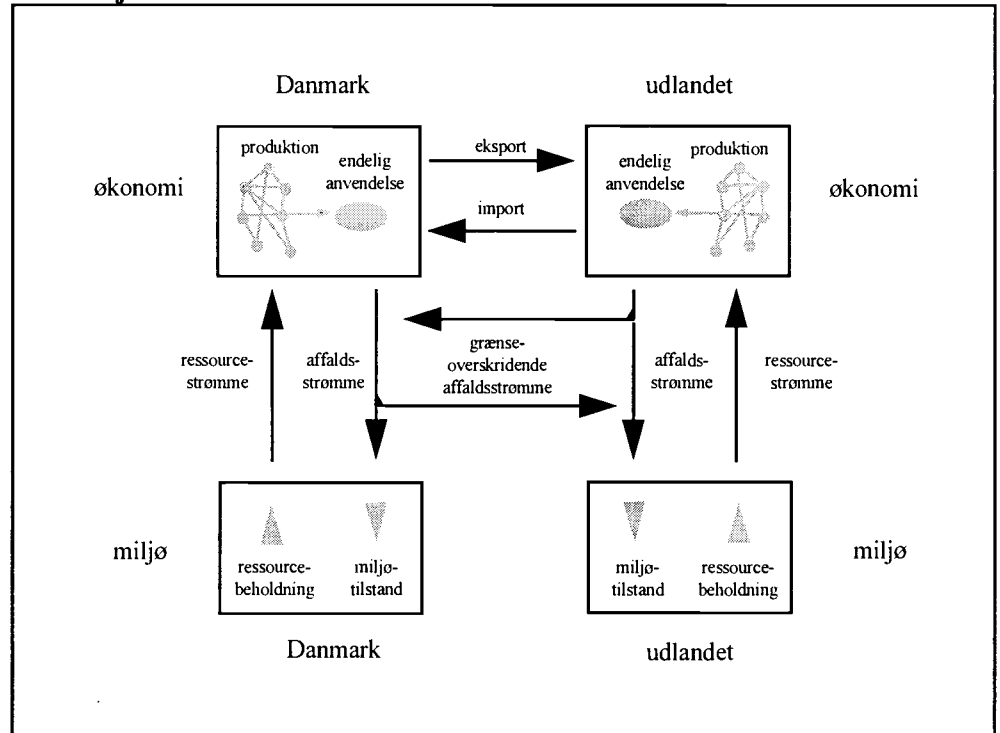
Danmark

udlandet

produktion

endelig anvendelse

eksport

endelig anvendelse

produktion

økonomi

import

økonomi

ressource-strømme

affalds-strømme

grænse-overskridende affaldsstrømme

affalds-strømme

ressource-strømme

miljø

ressource-beholdning

miljø-tilstand

miljø-tilstand

ressource-beholdning

miljø

Danmark

udlandet